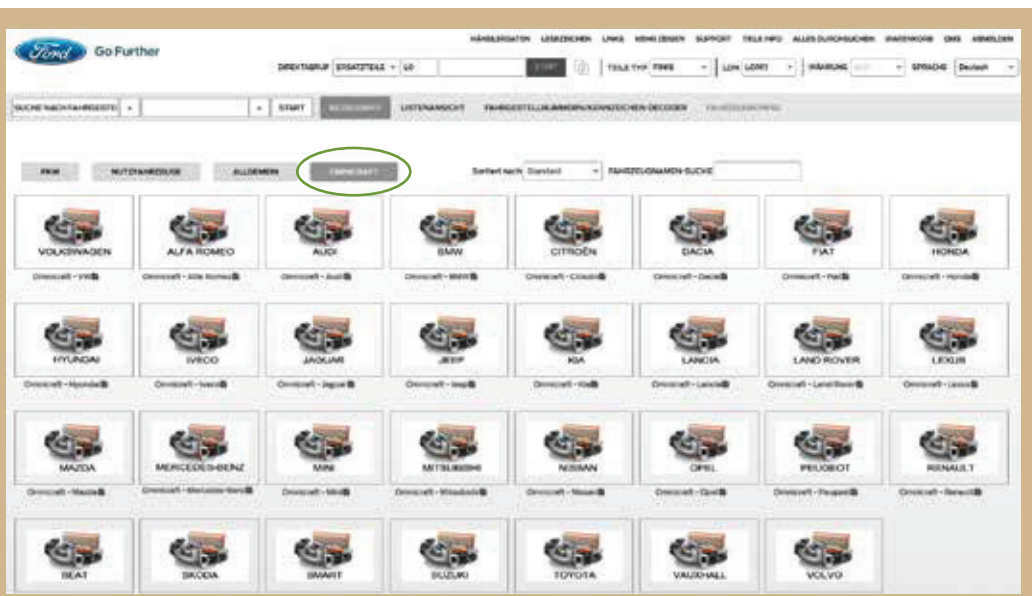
Ford Go Further

HÄNDLERDATEN LESEZEICHEN LINKS MENÜ ZEIGEN SUPPORT TEILE INFO ALLES DURCHSUCHEN WARENKORB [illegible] ABMELDEN

DIREKTABRUF ERSATZTEILE LO START TEILE TYP FINIS LOW LCR01 WÄHRUNG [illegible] SPRACHE Deutsch

SUCHE NACH FAHRGESTELL START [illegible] LISTENANSICHT FAHRGESTELLNUMMERN/KENNZEICHEN DECODER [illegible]

PKW NUTZFAHRZEUGE ALLGEMEIN OMNICRAFT Sortiert nach Standard FAHRZEUGNAMEN-SUCHE

VOLKSWAGEN
Omnicraft - VW
ALFA ROMEO
Omnicraft - Alfa Romeo
AUDI
Omnicraft - Audi
BMW
Omnicraft - BMW
CITROËN
Omnicraft - Citroën
DACIA
Omnicraft - Dacia
FIAT
Omnicraft - Fiat
HONDA
Omnicraft - Honda

HYUNDAI
Omnicraft - Hyundai
IVECO
Omnicraft - Iveco
JAGUAR
Omnicraft - Jaguar
JEEP
Omnicraft - Jeep
KIA
Omnicraft - Kia
LANCIA
Omnicraft - Lancia
LAND ROVER
Omnicraft - Land Rover
LEXUS
Omnicraft - Lexus

MAZDA
Omnicraft - Mazda
MERCEDES-BENZ
Omnicraft - Mercedes-Benz
MINI
Omnicraft - Mini
MITSUBISHI
Omnicraft - Mitsubishi
NISSAN
Omnicraft - Nissan
OPEL
Omnicraft - Opel
PEUGEOT
Omnicraft - Peugeot
RENAULT
Omnicraft - Renault

SEAT
SKODA
SMART
SUZUKI
TOYOTA
VAUXHALL
VOLVO